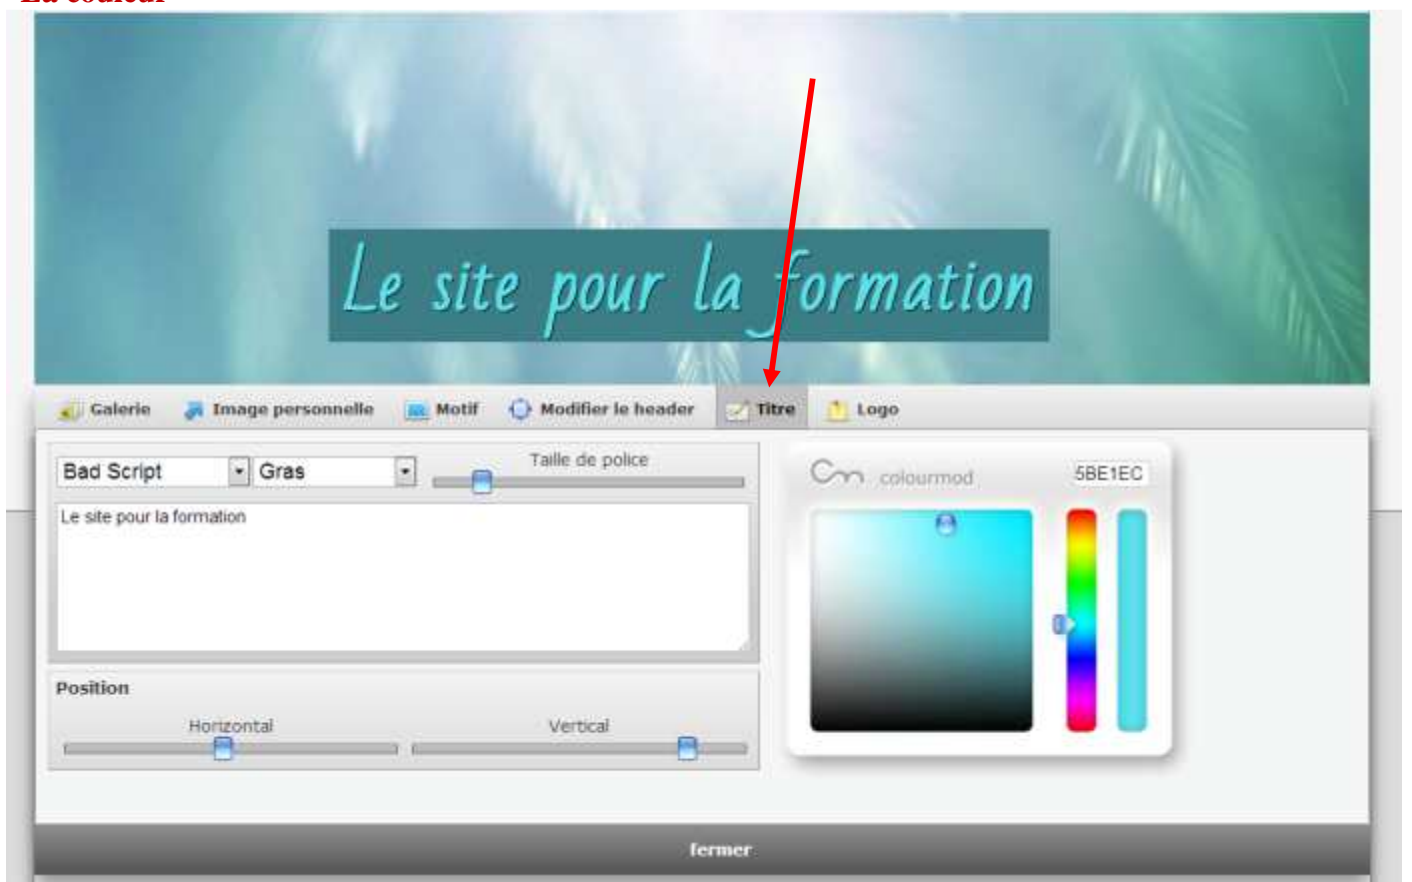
Le site pour la formation

Galerie Image personnelle Motif Modifier le header Titre Logo

Bad Script
Gras
Taille de police

Le site pour la formation

Position
Horizontal
Vertical

colourmod
5BE1EC

fermer